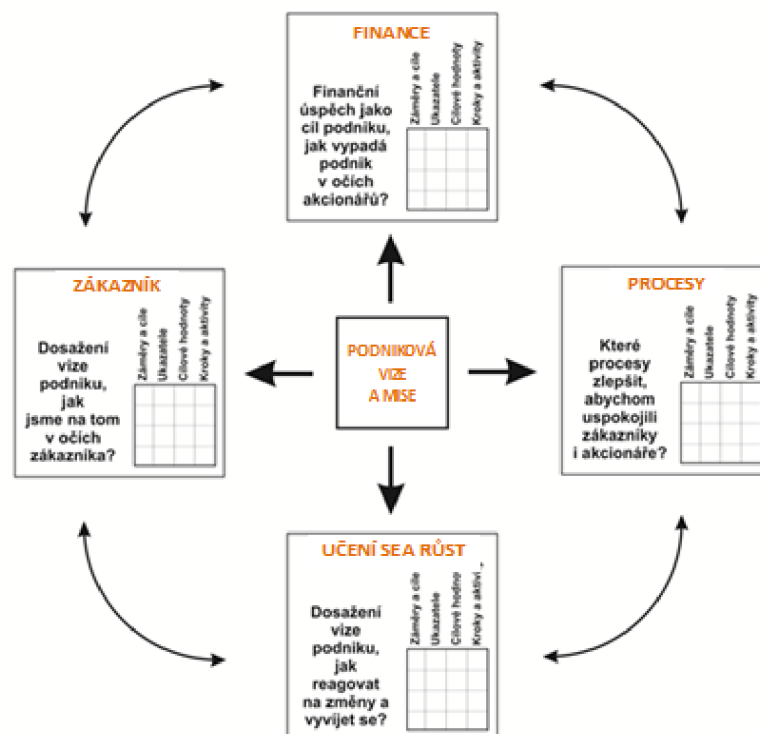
FINANCE

Finanční úspěch jako cíl podniku, jak vypadá podnik v očích akcionářů?

Záměry a cíle
Ukazatele
Cílové hodnoty
Kroky a aktivity

ZÁKAZNÍK

Dosažení vize podniku, jak jsme na tom v očích zákazníka?

Záměry a cíle
Ukazatele
Cílové hodnoty
Kroky a aktivity

PODNIKOVÁ VIZE A MISE

PROCESY

Které procesy zlepšit, abychom uspokojili zákazníky i akcionáře?

Záměry a cíle
Ukazatele
Cílové hodnoty
Kroky a aktivity

UČENÍ SEA RŮST

Dosažení vize podniku, jak reagovat na změny a vyvíjet se?

Záměry a cíle
Ukazatele
Cílové hodno
Kroky a aktivi